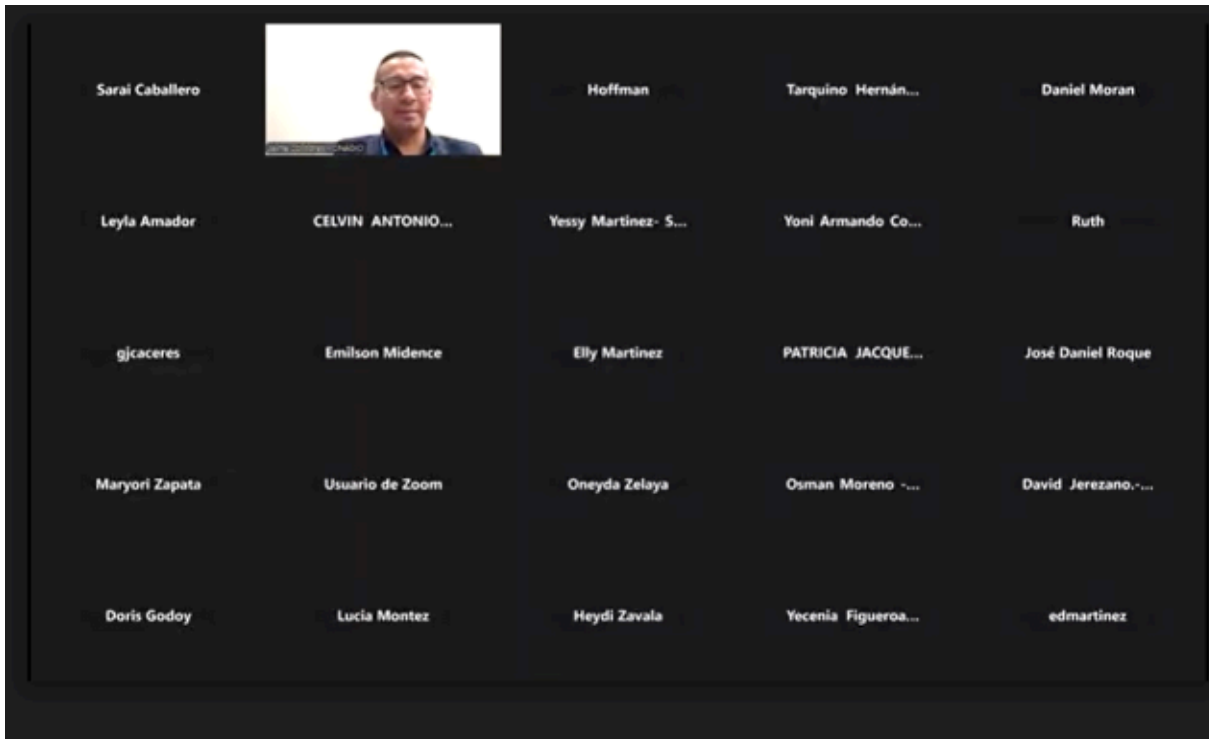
| | | | | |
|---|---|---|---|---|
| Sarai Caballero | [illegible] | Hoffman | Tarquino Hernán... | Daniel Moran |
| Leyla Amador | CELVIN ANTONIO... | Yessy Martinez- S... | Yoni Armando Co... | Ruth |
| gjcaceres | Emilson Midence | Elly Martinez | PATRICIA JACQUE... | José Daniel Roque |
| Maryori Zapata | Usuario de Zoom | Oneyda Zelaya | Osman Moreno -... | David Jerezano.-... |
| Doris Godoy | Lucia Montez | Heydi Zavala | Yecenia Figueroa... | edmartinez |